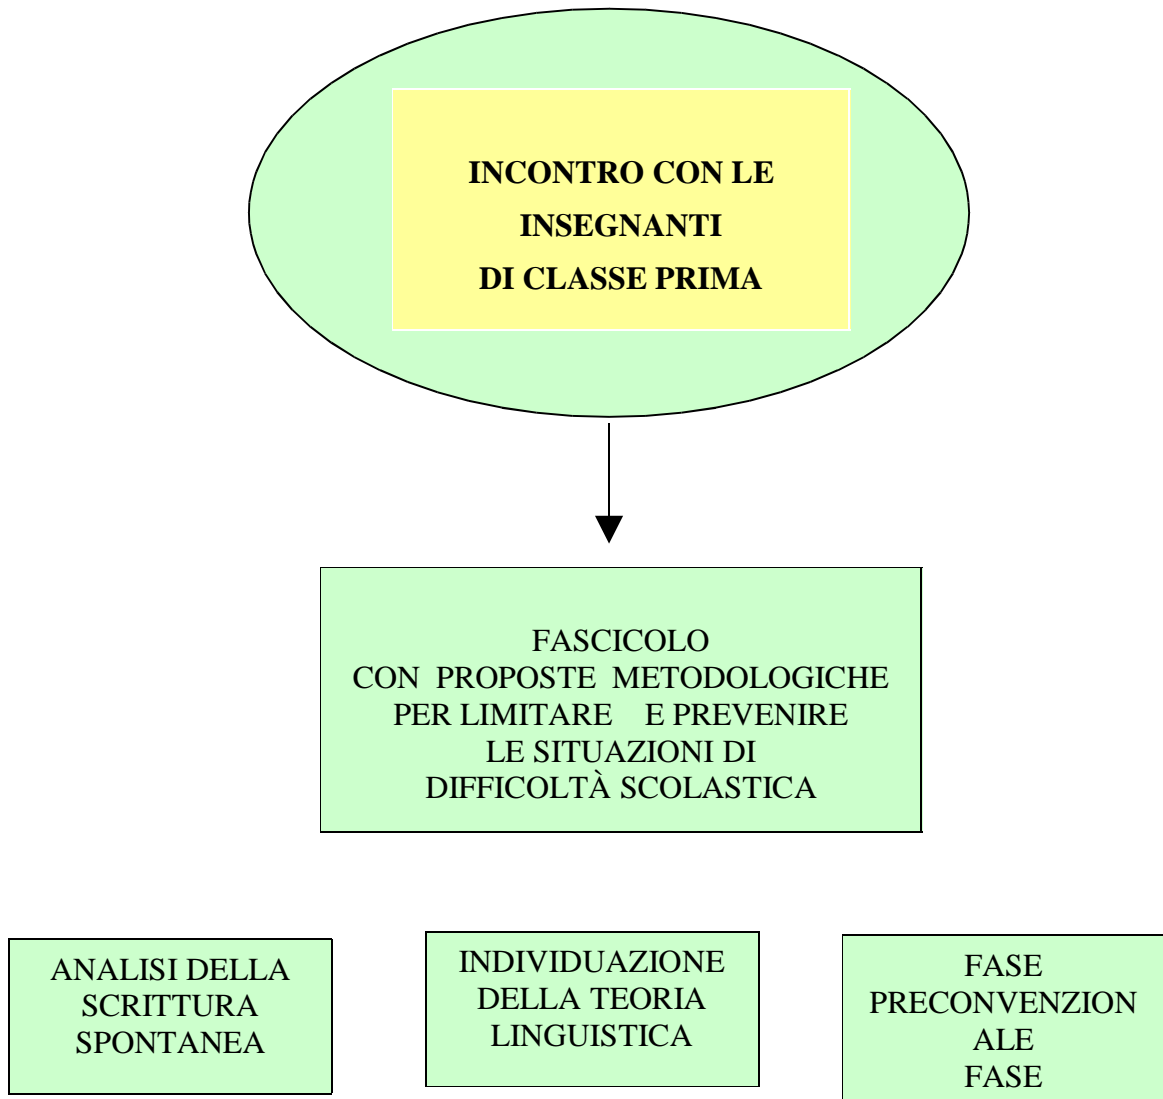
INCONTRO CON LE INSEGNANTI DI CLASSE PRIMA

FASCICOLO CON PROPOSTE METODOLOGICHE PER LIMITARE E PREVENIRE LE SITUAZIONI DI DIFFICOLTÀ SCOLASTICA

ANALISI DELLA SCRITTURA SPONTANEA

INDIVIDUAZIONE DELLA TEORIA LINGUISTICA

FASE PRECONVENZIONALE
FASE